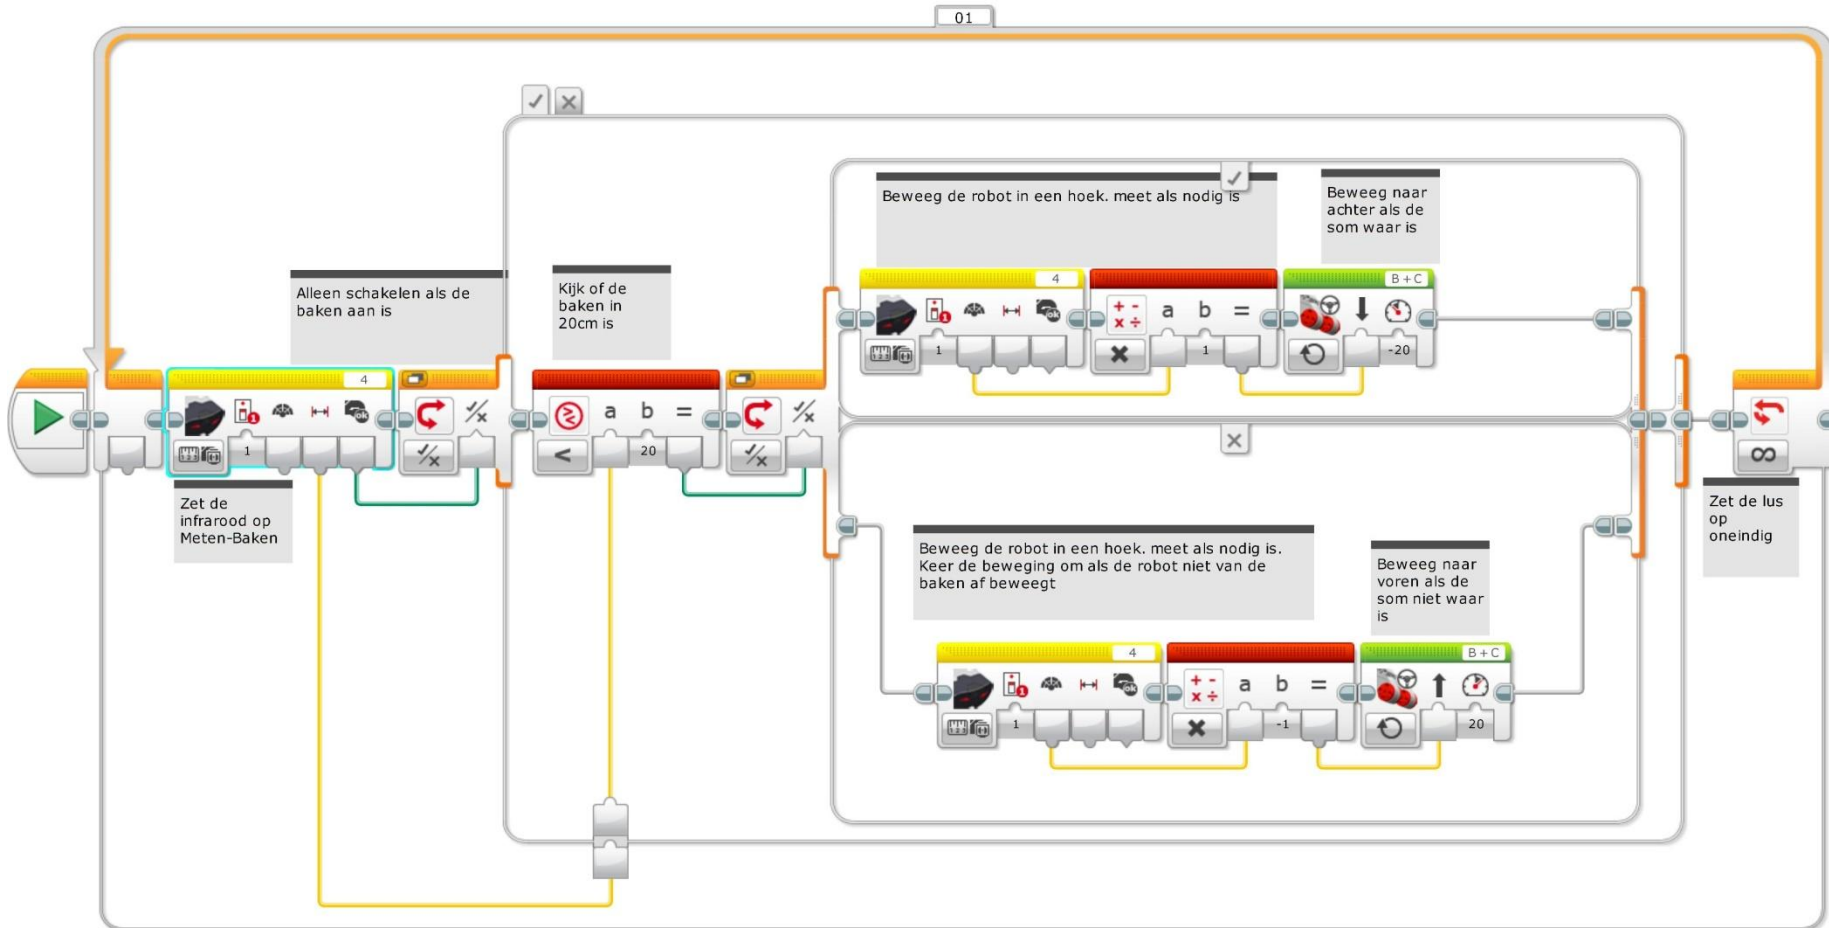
01

Alleen schakelen als de baken aan is

Kijk of de baken in 20cm is

Beweeg de robot in een hoek. meet als nodig is

Beweeg naar achter als de som waar is

4

1

4

1

a b =

1

B+C

-20

a b =

20

Zet de infrarood op Meten-Baken

Beweeg de robot in een hoek. meet als nodig is. Keer de beweging om als de robot niet van de baken af beweegt

Beweeg naar voren als de som niet waar is

4

1

a b =

-1

B+C

20

Zet de lus op oneindig